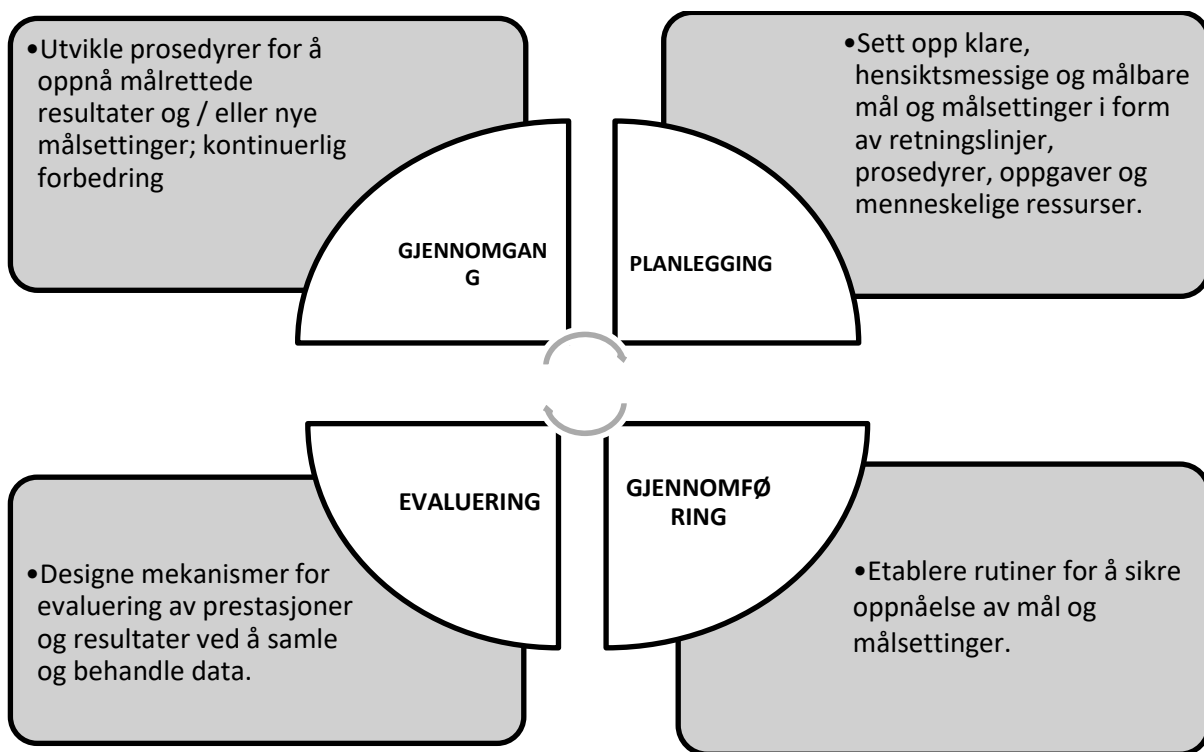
•Utvikle prosedyrer for å oppnå målrettede resultater og / eller nye målsettinger; kontinuerlig forbedring

GJENNOMGAN G

PLANLEGGING

•Sett opp klare, hensiktsmessige og målbare mål og målsettinger i form av retningslinjer, prosedyrer, oppgaver og menneskelige ressurser.

EVALUERING

GJENNOMFØ RING

•Designe mekanismer for evaluering av prestasjoner og resultater ved å samle og behandle data.

•Etablere rutiner for å sikre oppnåelse av mål og målsettinger.